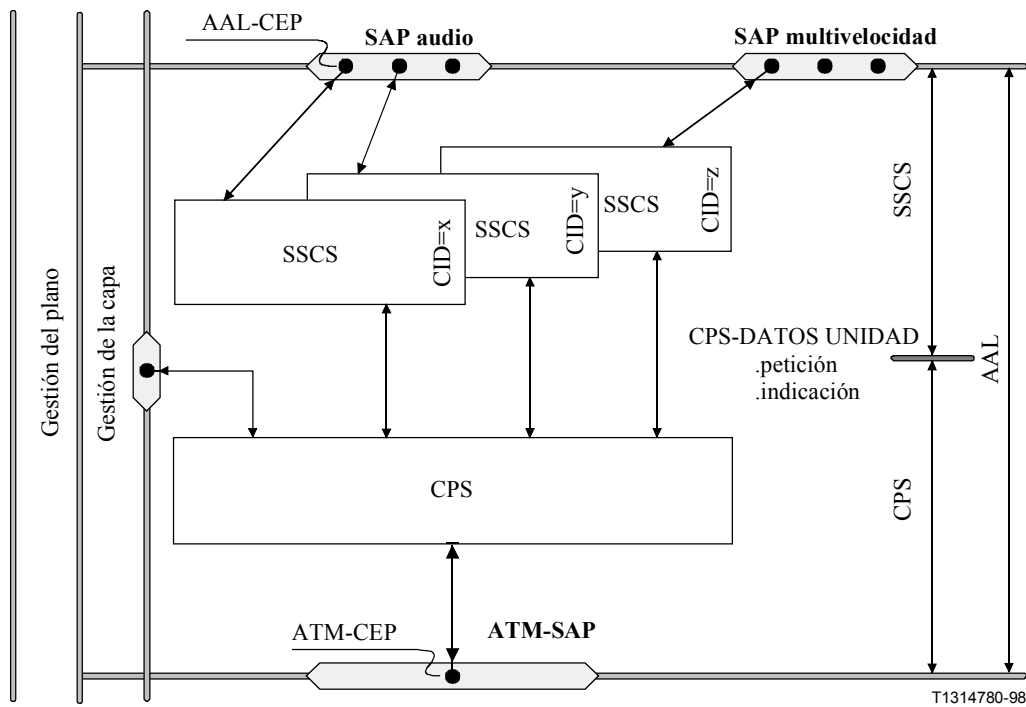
AAL-CEP

SAP audio

SAP multivelocidad

SSCS

CID=x

SSCS

CID=y

SSCS

CID=z

SSCS

Gestión del plano

Gestión de la capa

CPS-DATOS UNIDAD
.petición
.indicación

AAL

CPS

CPS

ATM-CEP

ATM-SAP

T1314780-98